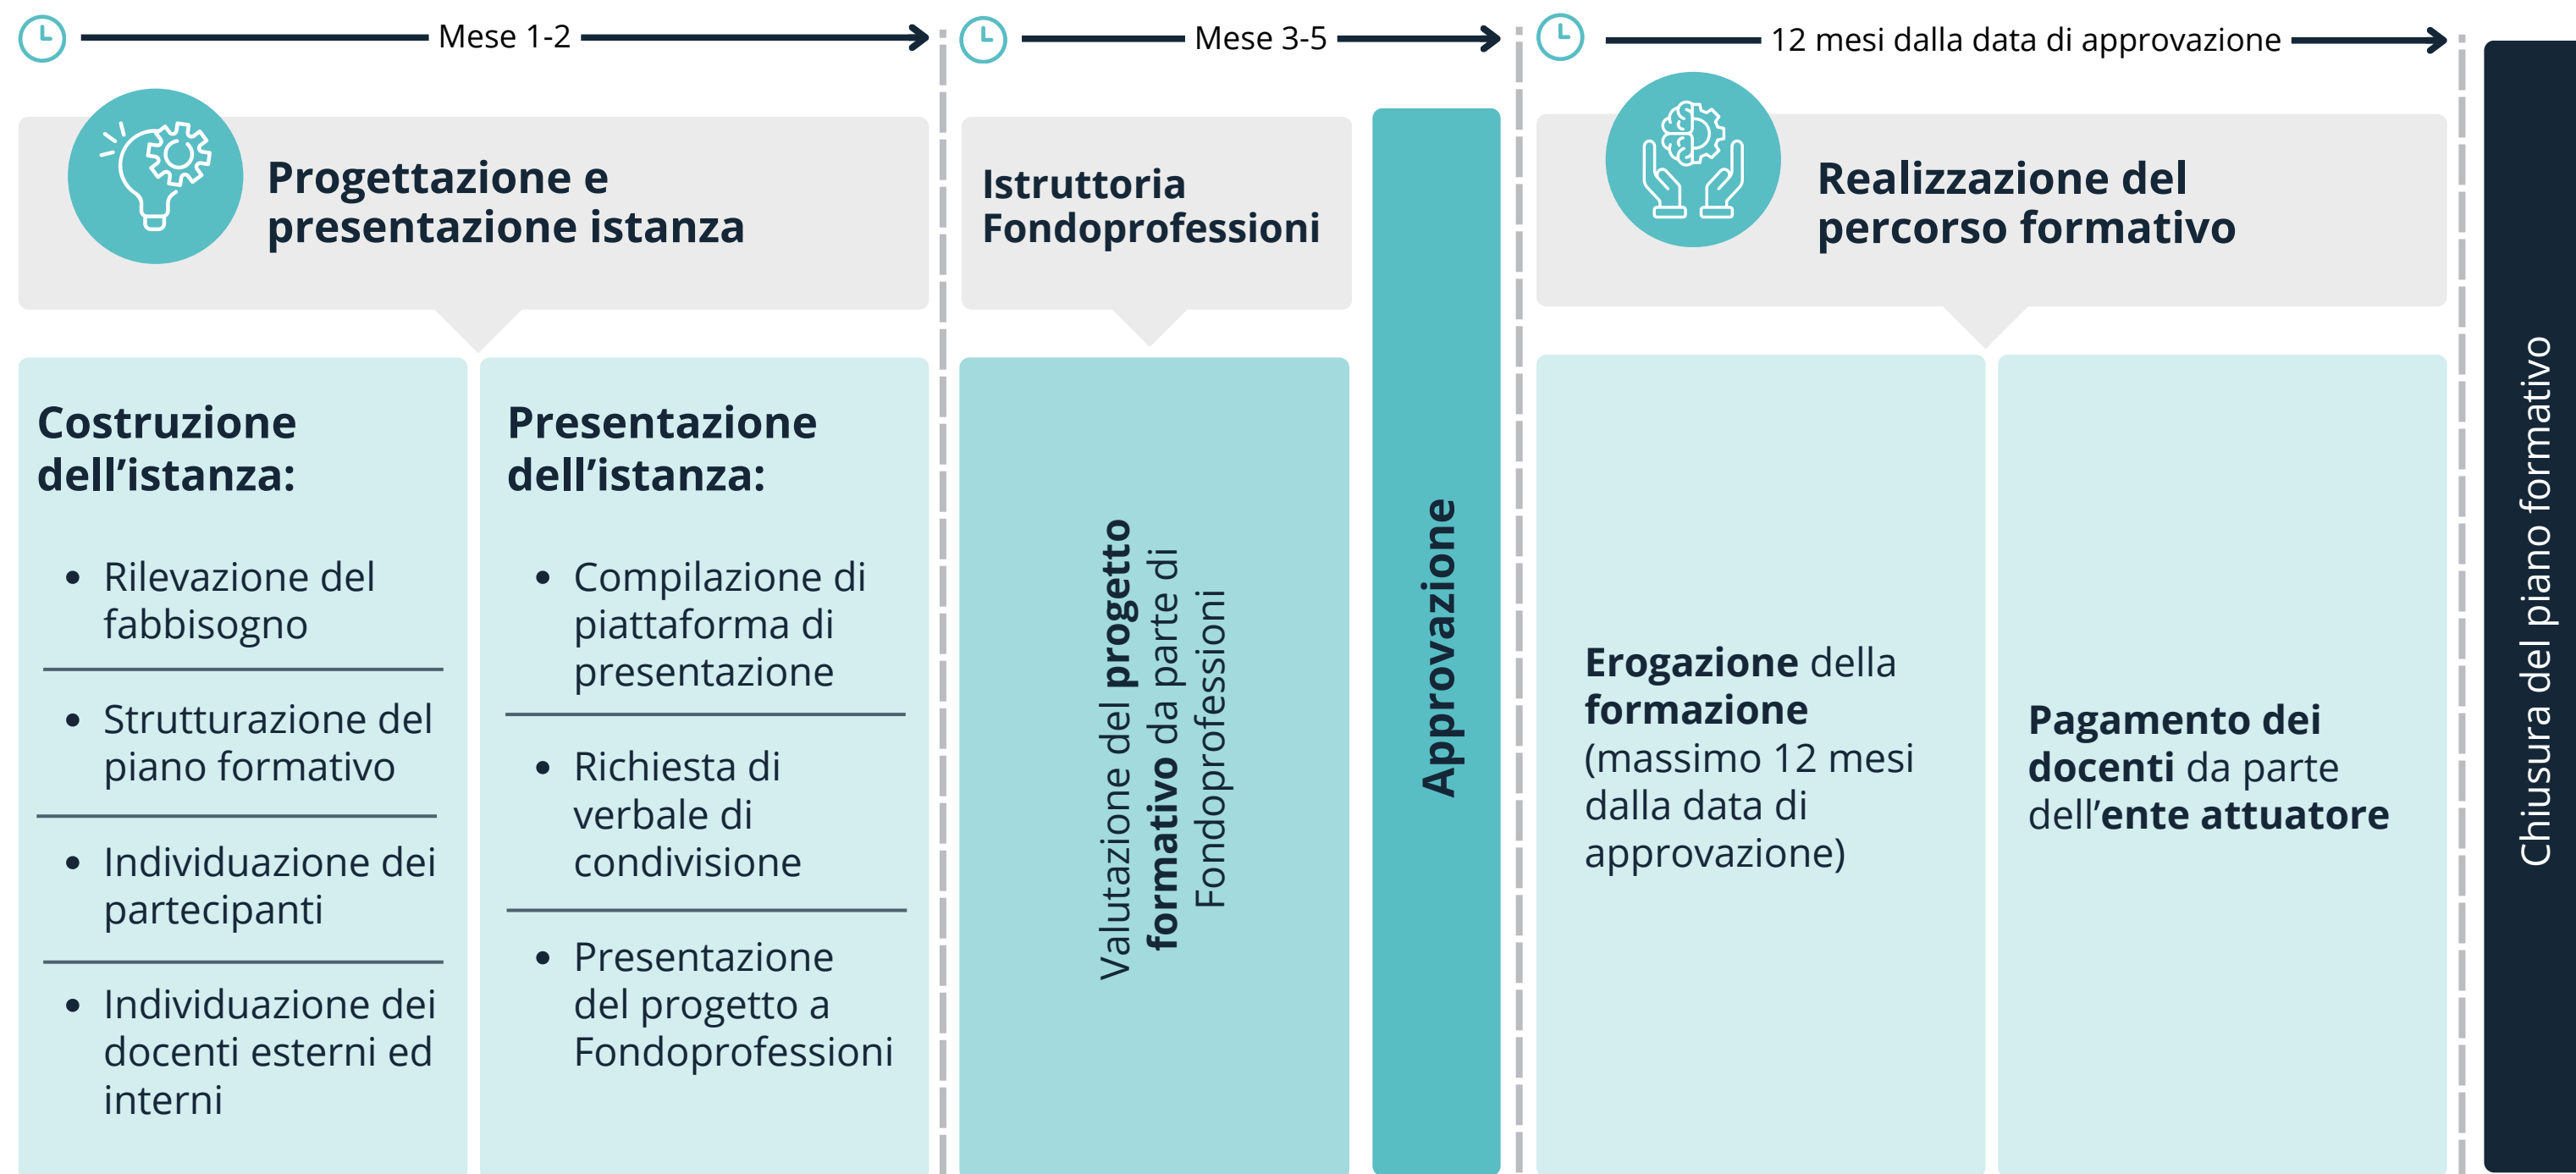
Mese 1-2

Progettazione e presentazione istanza

Costruzione dell’istanza:

- Rilevazione del fabbisogno
- Strutturazione del piano formativo
- Individuazione dei partecipanti
- Individuazione dei docenti esterni ed interni

Presentazione dell’istanza:

- Compilazione di piattaforma di presentazione
- Richiesta di verbale di condivisione
- Presentazione del progetto a Fondoprofessioni

Mese 3-5

Istruttoria Fondoprofessioni

Valutazione del progetto formativo da parte di Fondoprofessioni

Approvazione

12 mesi dalla data di approvazione

Realizzazione del percorso formativo

Erogazione della formazione (massimo 12 mesi dalla data di approvazione)

Pagamento dei docenti da parte dell’ente attuatore

Chiusura del piano formativo